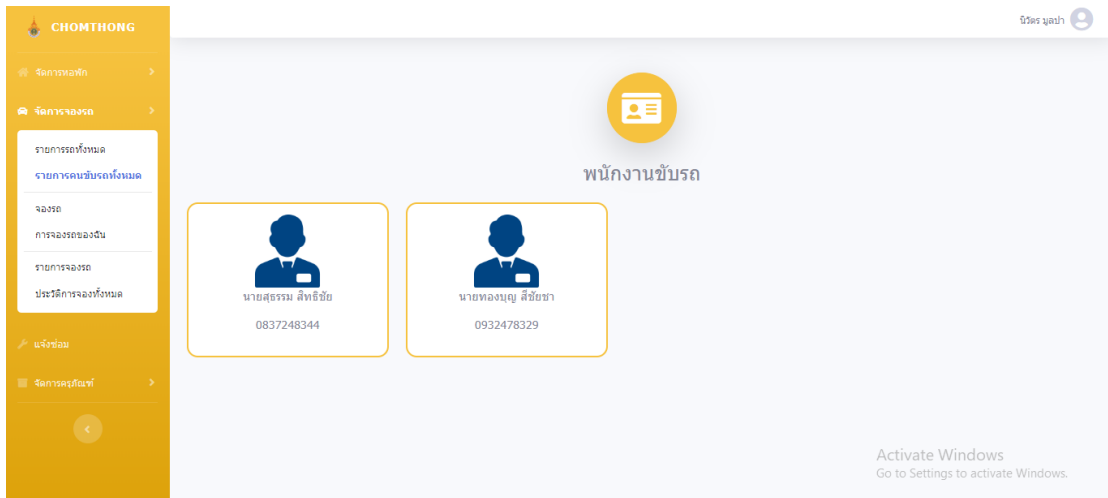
CHOMTHONG

จัดการหอพัก

จัดการจองรถ

รายการรถทั้งหมด
รายการคนขับรถทั้งหมด

จองรถ
การจองรถของฉัน

รายการจองรถ
ประวัติการจองทั้งหมด

แจ้งซ่อม

จัดการครุภัณฑ์

นิวัตร มูลป่า

พนักงานขับรถ

นายสุธรรม สิทธิชัย
0837248344

นายทองบุญ สีชัยชา
0932478329

Activate Windows
Go to Settings to activate Windows.